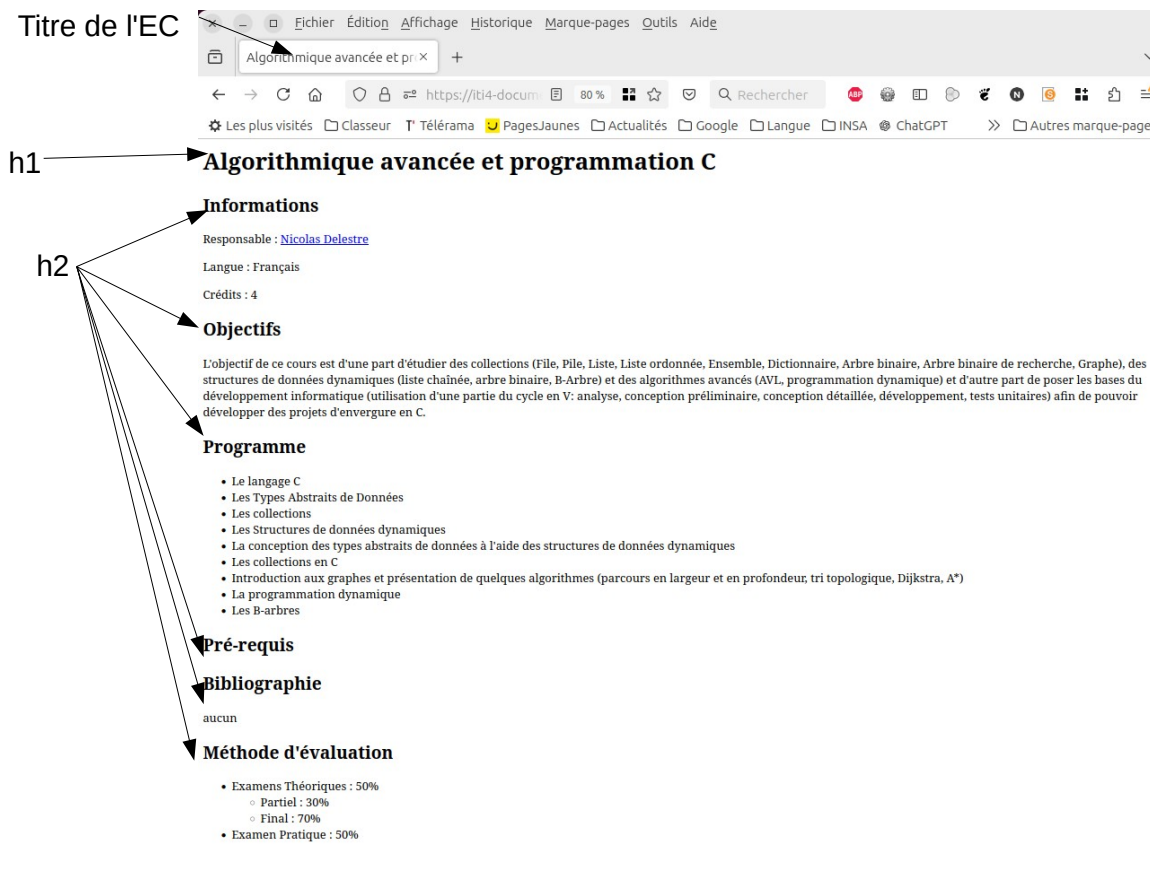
Titre de l'EC

Fichier Édition Affichage Historique Marque-pages Outils Aide

Algorithmique avancée et pr ×  +

https://iti4-docum  80 %  Rechercher

Les plus visités  Classeur  Télérama  PagesJaunes  Actualités  Google  Langue  INSA  ChatGPT  Autres marque-page

h1

h2

# Algorithmique avancée et programmation C

## Informations

Responsable : Nicolas Delestre

Langue : Français

Crédits : 4

## Objectifs

L'objectif de ce cours est d'une part d'étudier des collections (File, Pile, Liste, Liste ordonnée, Ensemble, Dictionnaire, Arbre binaire, Arbre binaire de recherche, Graphe), des structures de données dynamiques (liste chaînée, arbre binaire, B-Arbre) et des algorithmes avancés (AVL, programmation dynamique) et d'autre part de poser les bases du développement informatique (utilisation d'une partie du cycle en V: analyse, conception préliminaire, conception détaillée, développement, tests unitaires) afin de pouvoir développer des projets d'envergure en C.

## Programme

- Le langage C
- Les Types Abstraits de Données
- Les collections
- Les Structures de données dynamiques
- La conception des types abstraits de données à l'aide des structures de données dynamiques
- Les collections en C
- Introduction aux graphes et présentation de quelques algorithmes (parcours en largeur et en profondeur, tri topologique, Dijkstra, A*)
- La programmation dynamique
- Les B-arbres

## Pré-requis

## Bibliographie

aucun

## Méthode d'évaluation

- Examens Théoriques : 50%
  - Partiel : 30%
  - Final : 70%
- Examen Pratique : 50%